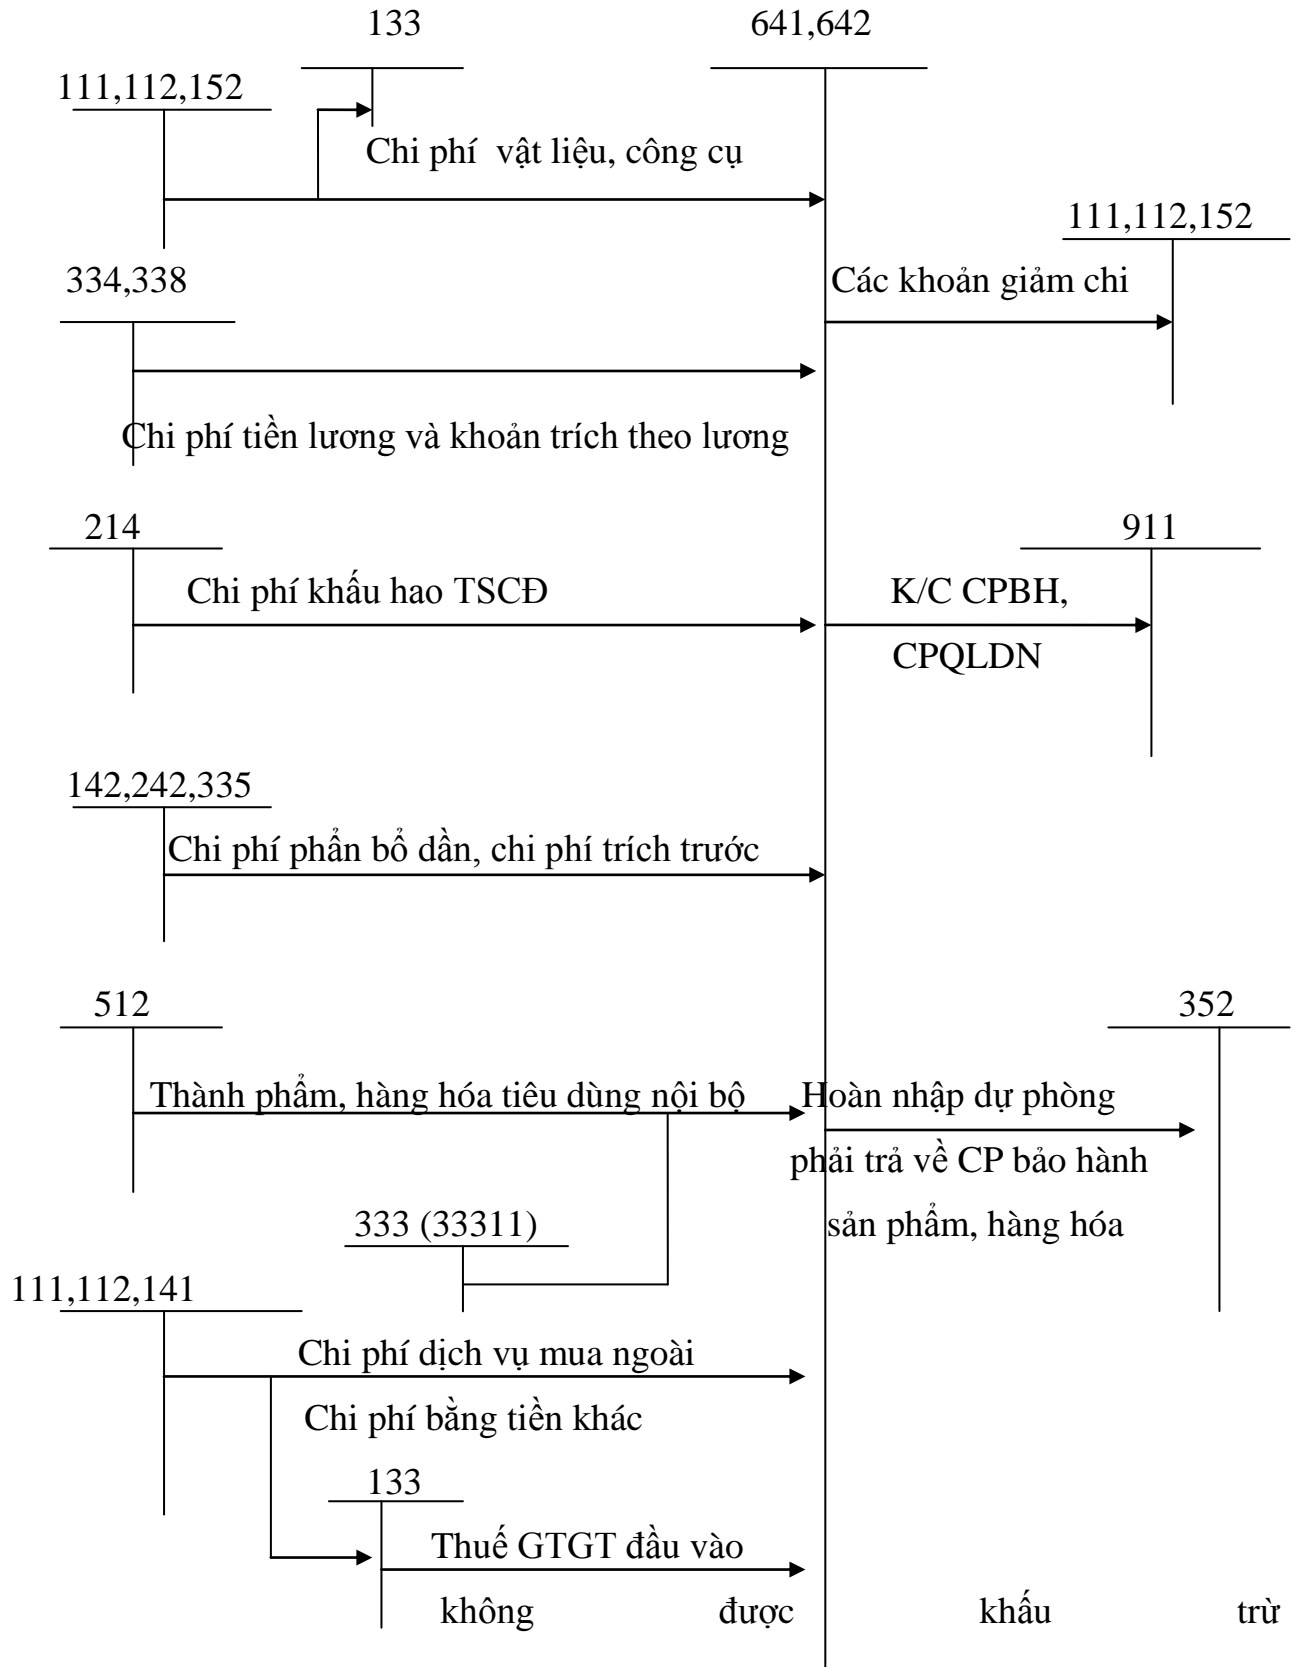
133

641,642

111,112,152

Chi phí vật liệu, công cụ

111,112,152

334,338

Các khoản giảm chi

Chi phí tiền lương và khoản trích theo lương

214

911

Chi phí khấu hao TSCĐ

K/C CPBH, CPQLDN

142,242,335

Chi phí phẩn bổ dần, chi phí trích trước

512

352

Thành phẩm, hàng hóa tiêu dùng nội bộ

Hoàn nhập dự phòng phải trả về CP bảo hành sản phẩm, hàng hóa

333 (33311)

111,112,141

Chi phí dịch vụ mua ngoài

Chi phí bằng tiền khác

133

Thuế GTGT đầu vào không được khấu trừ